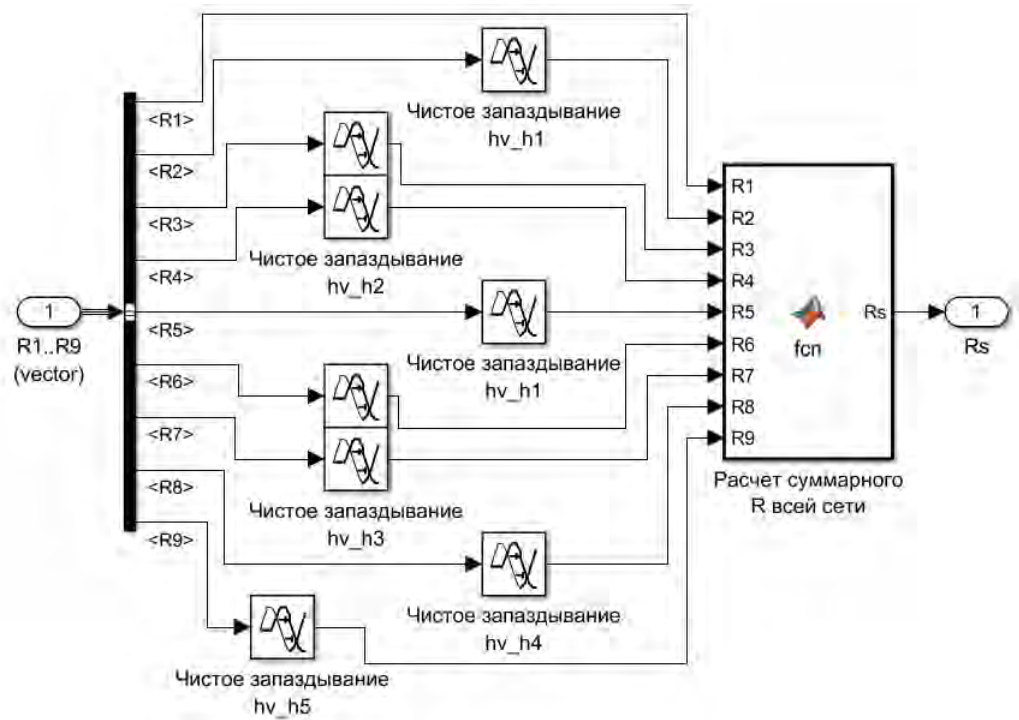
1
R1..R9
(vector)

<R1>
<R2>
<R3>
<R4>
<R5>
<R6>
<R7>
<R8>
<R9>

Чистое запаздывание
hv_h1

Чистое запаздывание
hv_h2

Чистое запаздывание
hv_h1

Чистое запаздывание
hv_h3

Чистое запаздывание
hv_h4

Чистое запаздывание
hv_h5

R1
R2
R3
R4
R5
R6
R7
R8
R9
fcn
Rs

Расчет суммарного
R всей сети

1
Rs